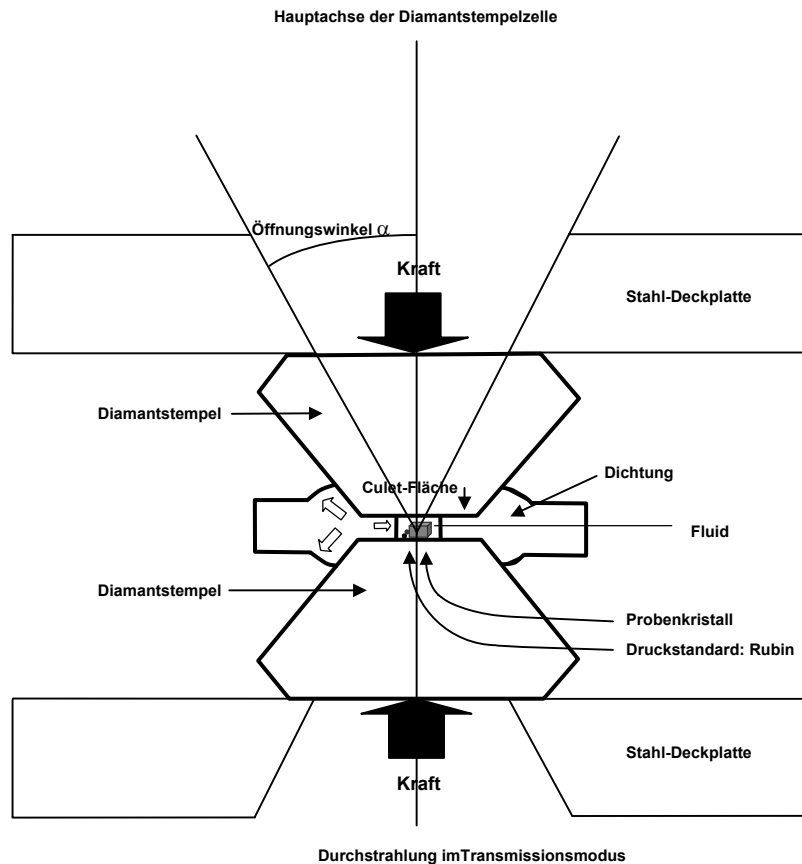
Hauptachse der Diamantstempelzelle

Öffnungswinkel $\alpha$

Kraft

Stahl-Deckplatte

Diamantstempel

Dichtung

Culet-Fläche

Fluid

Diamantstempel

Probenkristall

Druckstandard: Rubin

Stahl-Deckplatte

Kraft

Durchstrahlung imTransmissionsmodus